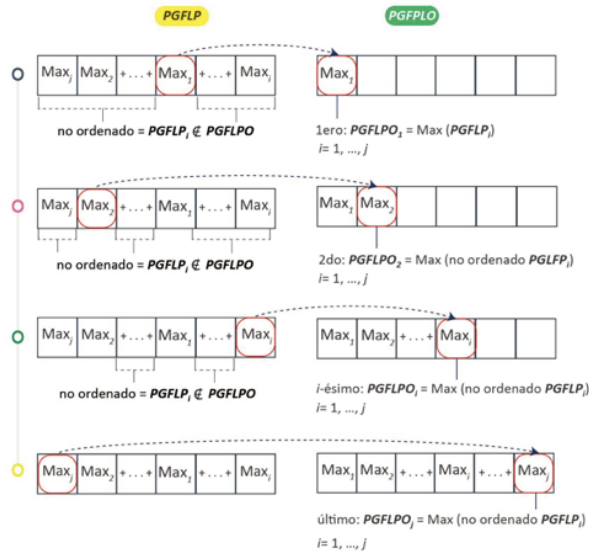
PGFLP

PGFPLO

$\text{Max}_j$ $\text{Max}_2$ + . . . + $\text{Max}_1$ + . . . + $\text{Max}_i$

$\text{Max}_1$

no ordenado = $\boldsymbol{PGFLP_i \notin PGFLPO}$

1ero: $\boldsymbol{PGFLPO_1}$ = Max ($\boldsymbol{PGFLP_i}$)
i= 1, ..., j

$\text{Max}_j$ $\text{Max}_2$ + . . . + $\text{Max}_1$ + . . . + $\text{Max}_i$

$\text{Max}_1$ $\text{Max}_2$

no ordenado = $\boldsymbol{PGFLP_i \notin PGFLPO}$

2do: $\boldsymbol{PGFLPO_2}$ = Max (no ordenado $\boldsymbol{PGLFP_i}$)
i= 1, ..., j

$\text{Max}_j$ $\text{Max}_2$ + . . . + $\text{Max}_1$ + . . . + $\text{Max}_i$

$\text{Max}_1$ $\text{Max}_2$ + . . . + $\text{Max}_i$

no ordenado = $\boldsymbol{PGFLP_i \notin PGFLPO}$

i-ésimo: $\boldsymbol{PGFLPO_i}$ = Max (no ordenado $\boldsymbol{PGFLP_i}$)
i= 1, ..., j

$\text{Max}_j$ $\text{Max}_2$ + . . . + $\text{Max}_1$ + . . . + $\text{Max}_i$

$\text{Max}_1$ $\text{Max}_2$ + . . . + $\text{Max}_i$ + . . . + $\text{Max}_j$

último: $\boldsymbol{PGFLPO_j}$ = Max (no ordenado $\boldsymbol{PGFLP_i}$)
i= 1, ..., j